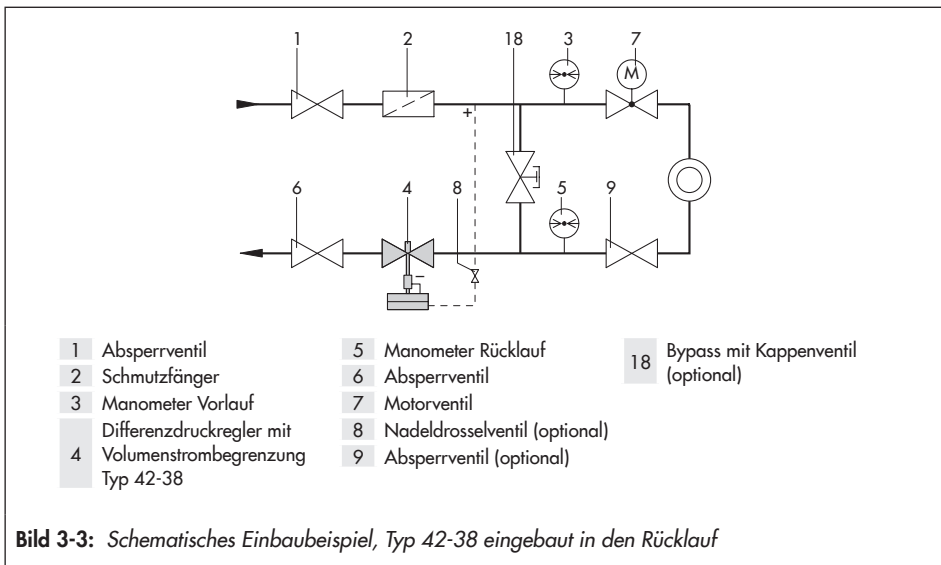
1 2 18 3 7

M

+

6 4 8 5 9

–

| | |
|---|---|
| 1 | Absperrventil |
| 2 | Schmutzfänger |
| 3 | Manometer Vorlauf |
| 4 | Differenzdruckregler mit Volumenstrombegrenzung Typ 42-38 |

| | |
|---|---|
| 5 | Manometer Rücklauf |
| 6 | Absperrventil |
| 7 | Motorventil |
| 8 | Nadeldrosselventil (optional) |
| 9 | Absperrventil (optional) |

| | |
|---|---|
| 18 | Bypass mit Kappenventil (optional) |

**Bild 3-3:** *Schematisches Einbaubeispiel, Typ 42-38 eingebaut in den Rücklauf*